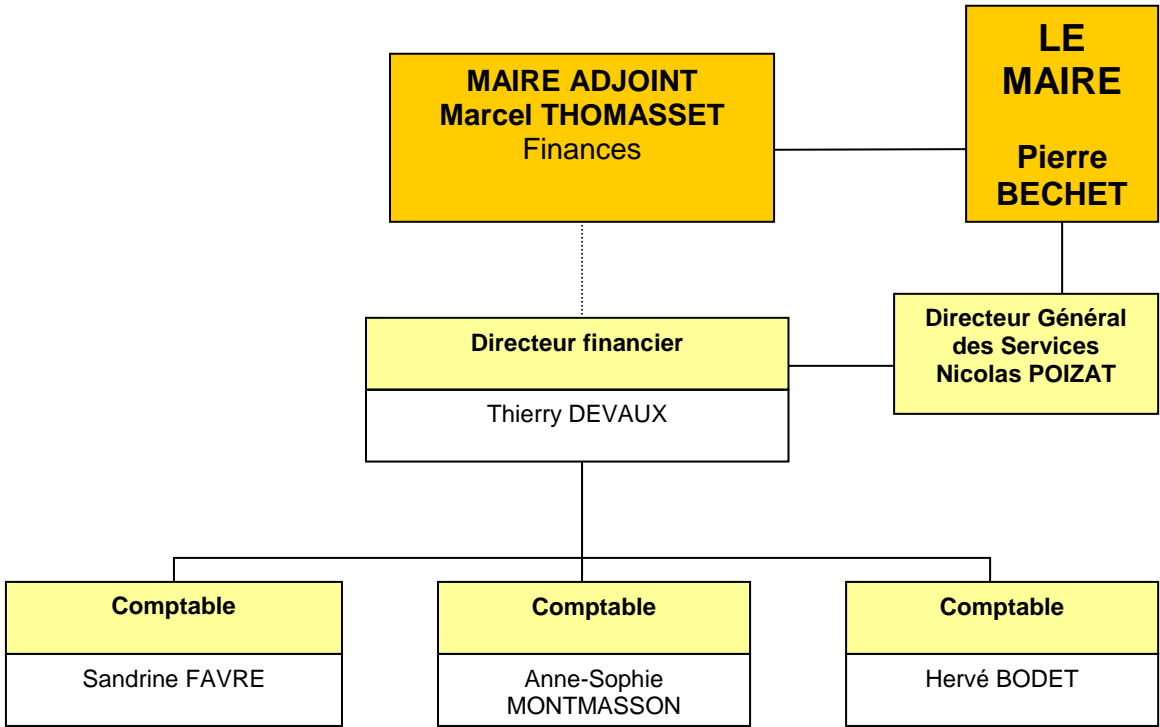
MAIRE ADJOINT
Marcel THOMASSET
Finances

LE MAIRE

Pierre BECHET

Directeur financier

Thierry DEVAUX

Directeur Général des Services
Nicolas POIZAT

Comptable

Sandrine FAVRE

Comptable

Anne-Sophie MONTMASSON

Comptable

Hervé BODET